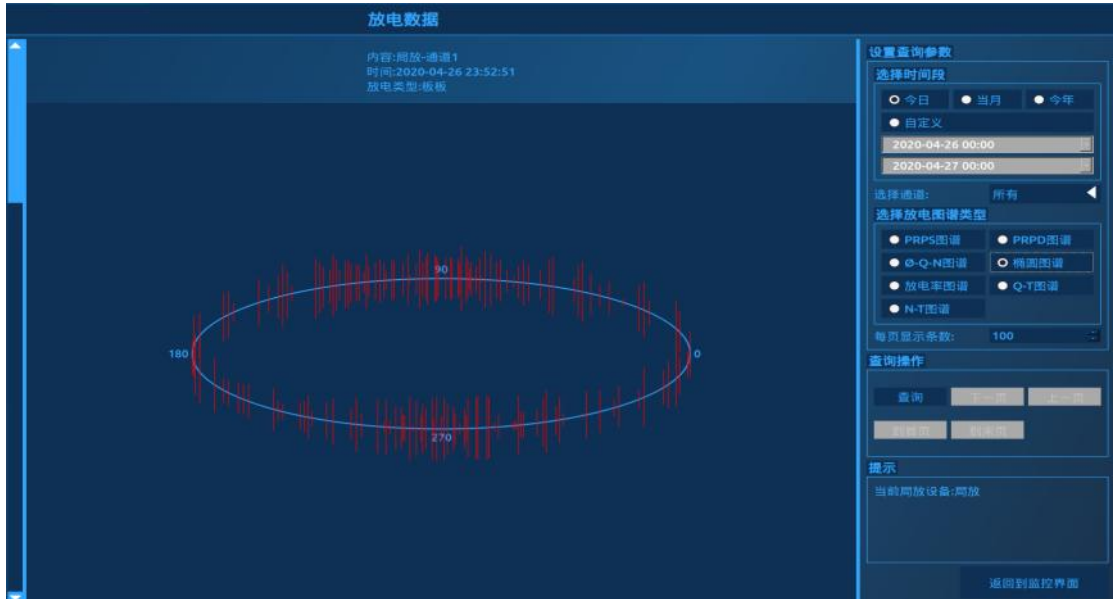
放电数据

内容:局放-通道1
时间:2020-04-26 23:52:51
放电类型:板板

90
180
0
270

设置查询参数
选择时间段
今日
当月
今年
自定义
2020-04-26 00:00
2020-04-27 00:00
选择通道:
所有
选择放电图谱类型
PRPS图谱
PRPD图谱
Ø-Q-N图谱
椭圆图谱
放电率图谱
Q-T图谱
N-T图谱
每页显示条数:
100
查询操作
查询
下一页
上一页
到首页
到末页
提示
当前局放设备:局放
返回到监控界面